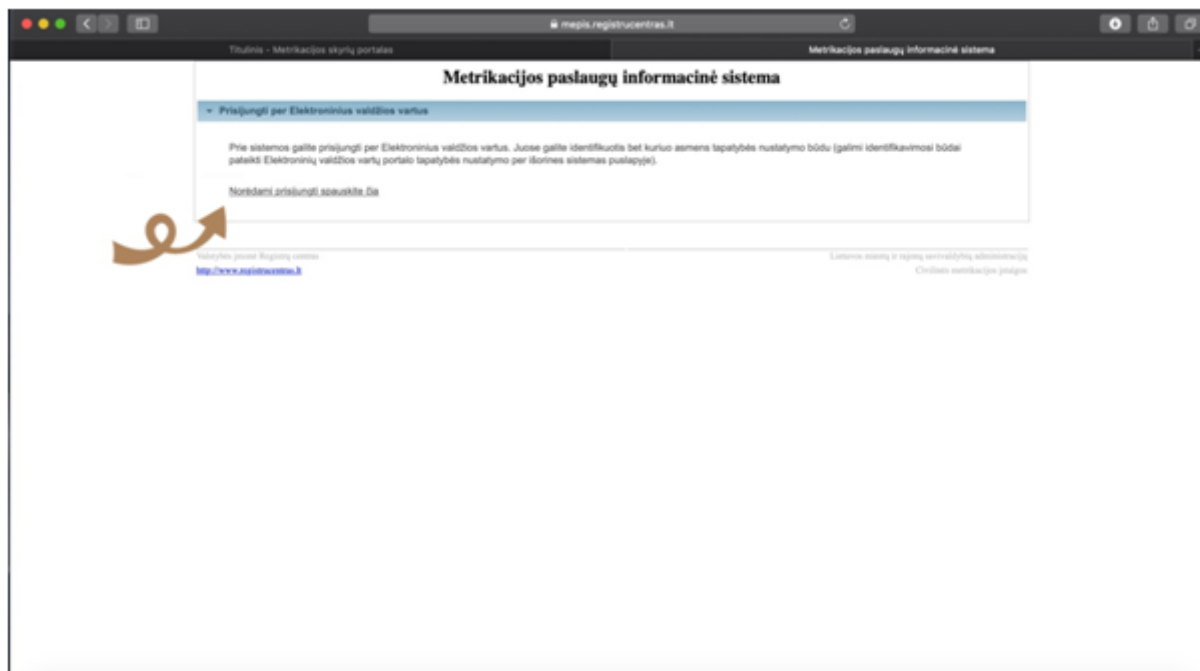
mepis.registrucentras.lt

Titulinis - Metrikacijos skyrių portalas

Metrikacijos paslaugų informacinė sistema

Metrikacijos paslaugų informacinė sistema

Prisijungti per Elektroninius valdžios vartus

Prie sistemos galite prisijungti per Elektroninius valdžios vartus. Juose galite identifikuotis bet kuriuo asmens tapatybės nustatymo būdu (galimi identifikavimosi būdai pateikti Elektroninių valdžios vartų portalo tapatybės nustatymo per išorines sistemas puslapyje).

Norėdami prisijungti spauskite čia

Valstybės įmonė Registrų centras
http://www.registrucentras.lt

Lietuvos miestų ir rajonų savivaldybių administracijų
Civilinės metrikacijos įstaigos